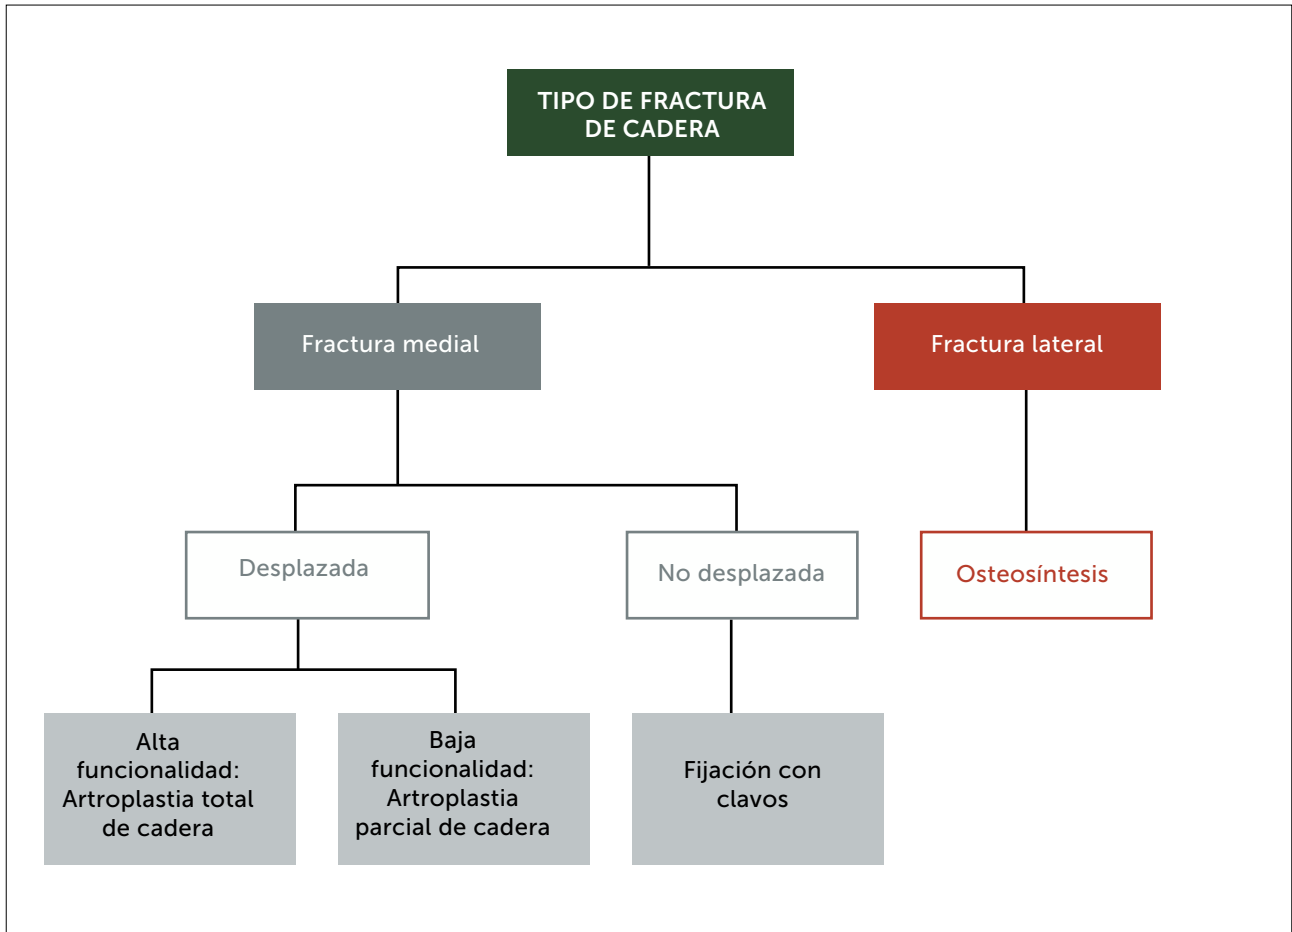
TIPO DE FRACTURA DE CADERA

Fractura medial

Fractura lateral

Desplazada

No desplazada

Osteosíntesis

Alta funcionalidad: Artroplastia total de cadera

Baja funcionalidad: Artroplastia parcial de cadera

Fijación con clavos